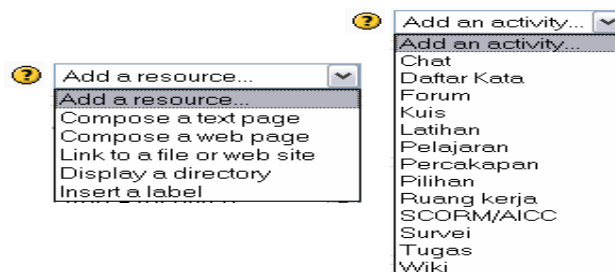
Add an activity...

Add an activity...
Chat
Daftar Kata
Forum
Kuis
Latihan
Pelajaran
Percakapan
Pilihan
Ruang kerja
SCORM/AICC
Survei
Tugas
Wiki

Add a resource...

Add a resource...
Compose a text page
Compose a web page
Link to a file or web site
Display a directory
Insert a label